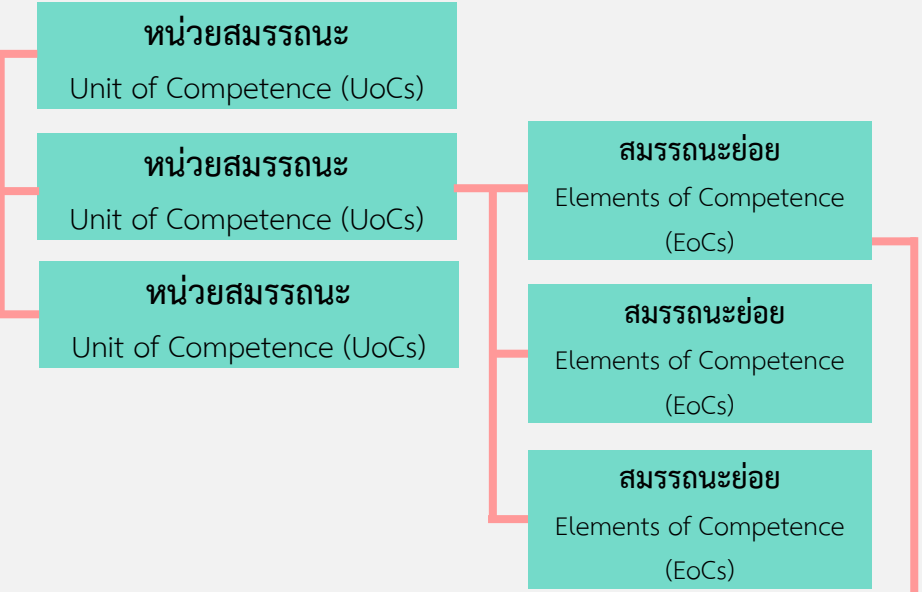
หน่วยสมรรถนะ
Unit of Competence (UoCs)

หน่วยสมรรถนะ
Unit of Competence (UoCs)

หน่วยสมรรถนะ
Unit of Competence (UoCs)

สมรรถนะย่อย
Elements of Competence (EoCs)

สมรรถนะย่อย
Elements of Competence (EoCs)

สมรรถนะย่อย
Elements of Competence (EoCs)